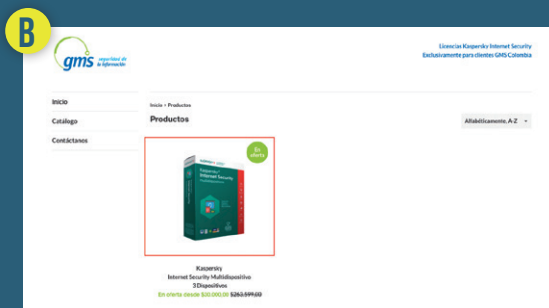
B

gms seguridad de la información

Licencias Kaspersky Internet Security
Exclusivamente para clientes GMS Colombia

Inicio

Catálogo

Contáctanos

Inicio › Productos

Productos

Alfabéticamente, A-Z

En oferta

Kaspersky
Internet Security
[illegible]

Kaspersky
Internet Security Multidispositivo
3 Dispositivos
En oferta desde $30.000,00 $263.599,00